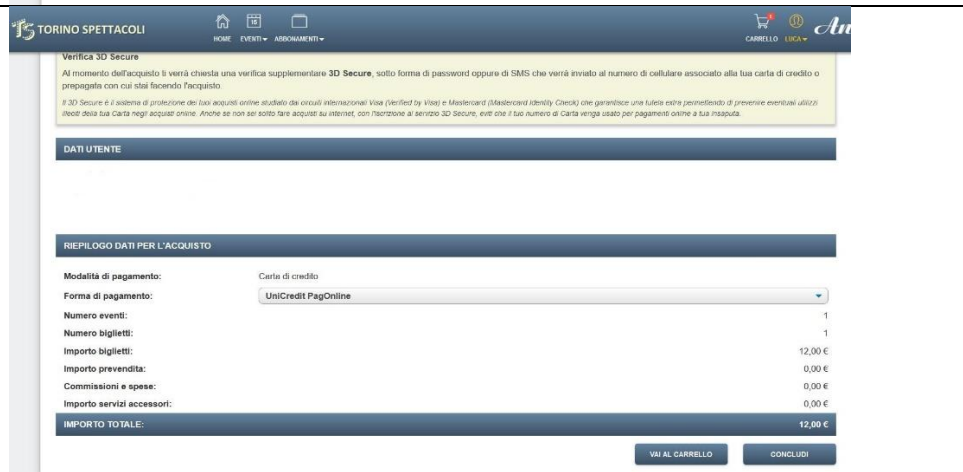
TORINO SPETTACOLI

HOME EVENTI ABBONAMENTI

CARRELLO LUCA

Verifica 3D Secure

Al momento dell'acquisto ti verrà chiesta una verifica supplementare **3D Secure**, sotto forma di password oppure di SMS che verrà inviato al numero di cellulare associato alla tua carta di credito o prepagata con cui stai facendo l'acquisto

Il 3D Secure è il sistema di protezione dei tuoi acquisti online studiato dai circuiti internazionali Visa (Verified by Visa) e Mastercard (Mastercard Identity Check) che garantisce una tutela extra permettendo di prevenire eventuali utilizzi illeciti della tua Carta negli acquisti online. Anche se non sei solito fare acquisti su internet, con l'iscrizione al servizio 3D Secure, eviti che il tuo numero di Carta venga usato per pagamenti online a tua insaputa.

DATI UTENTE

RIEPILOGO DATI PER L'ACQUISTO

| | |
|---|---|
| Modalità di pagamento: | Carta di credito |
| Forma di pagamento: | UniCredit PagOnline |
| Numero eventi: | 1 |
| Numero biglietti: | 1 |
| Importo biglietti: | 12,00 € |
| Importo prevendita: | 0,00 € |
| Commissioni e spese: | 0,00 € |
| Importo servizi accessori: | 0,00 € |
| IMPORTO TOTALE: | 12,00 € |

VAI AL CARRELLO

CONCLUDI